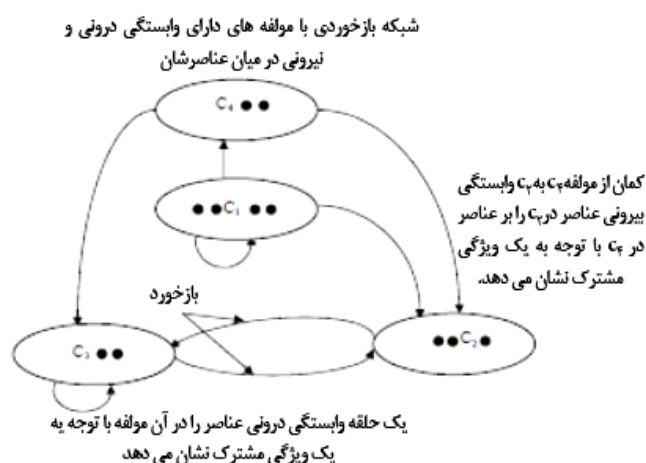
شبکه بازخوردی با مولفه های دارای وابستگی درونی و نیرونی در میان عناصرشان

$C_4$ ● ●

● ● $C_1$ ● ●

کمان از مولفه $C_4$ به $C_2$ وابستگی بیرونی عناصر در $C_2$ را بر عناصر در $C_4$ با توجه به یک ویژگی مشترک نشان می دهد.

بازخورد

$C_3$ ● ●

● ● $C_2$ ●

یک حلقه وابستگی درونی عناصر را در آن مولفه با توجه به یک ویژگی مشترک نشان می دهد